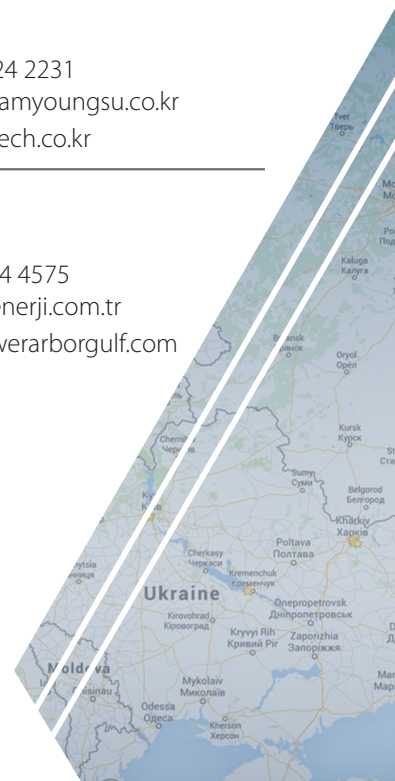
24 2231
amyoungsu.co.kr
ech.co.kr

4 4575
enerji.com.tr
werarborgulf.com

Tver
Тверь
Mo
Mo
Po
Под
Kaluga
Калуга
Bryansk
Брянск
Oryol
Орёл
Kursk
Курск
St
Chernih
Черні
Sumy
Суми
Belgorod
Белгород
Kharkiv
Харків
Ky
Київ
Poltava
Полтава
Cherkasy
Черкаси
Kremenchuk
Кременчук
nytsia
нниця
Ukraine
Dnepropetrovsk
Дніпропетровськ
Kirovohrad
Кіровоград
Kryvyi Rih
Кривий Ріг
Zaporizhia
Запоріжжя
D
Д
Moldova
Chisinau
Mykolaiv
Миколаїв
Mar
Map
Odessa
Одеса
Kherson
Херсон